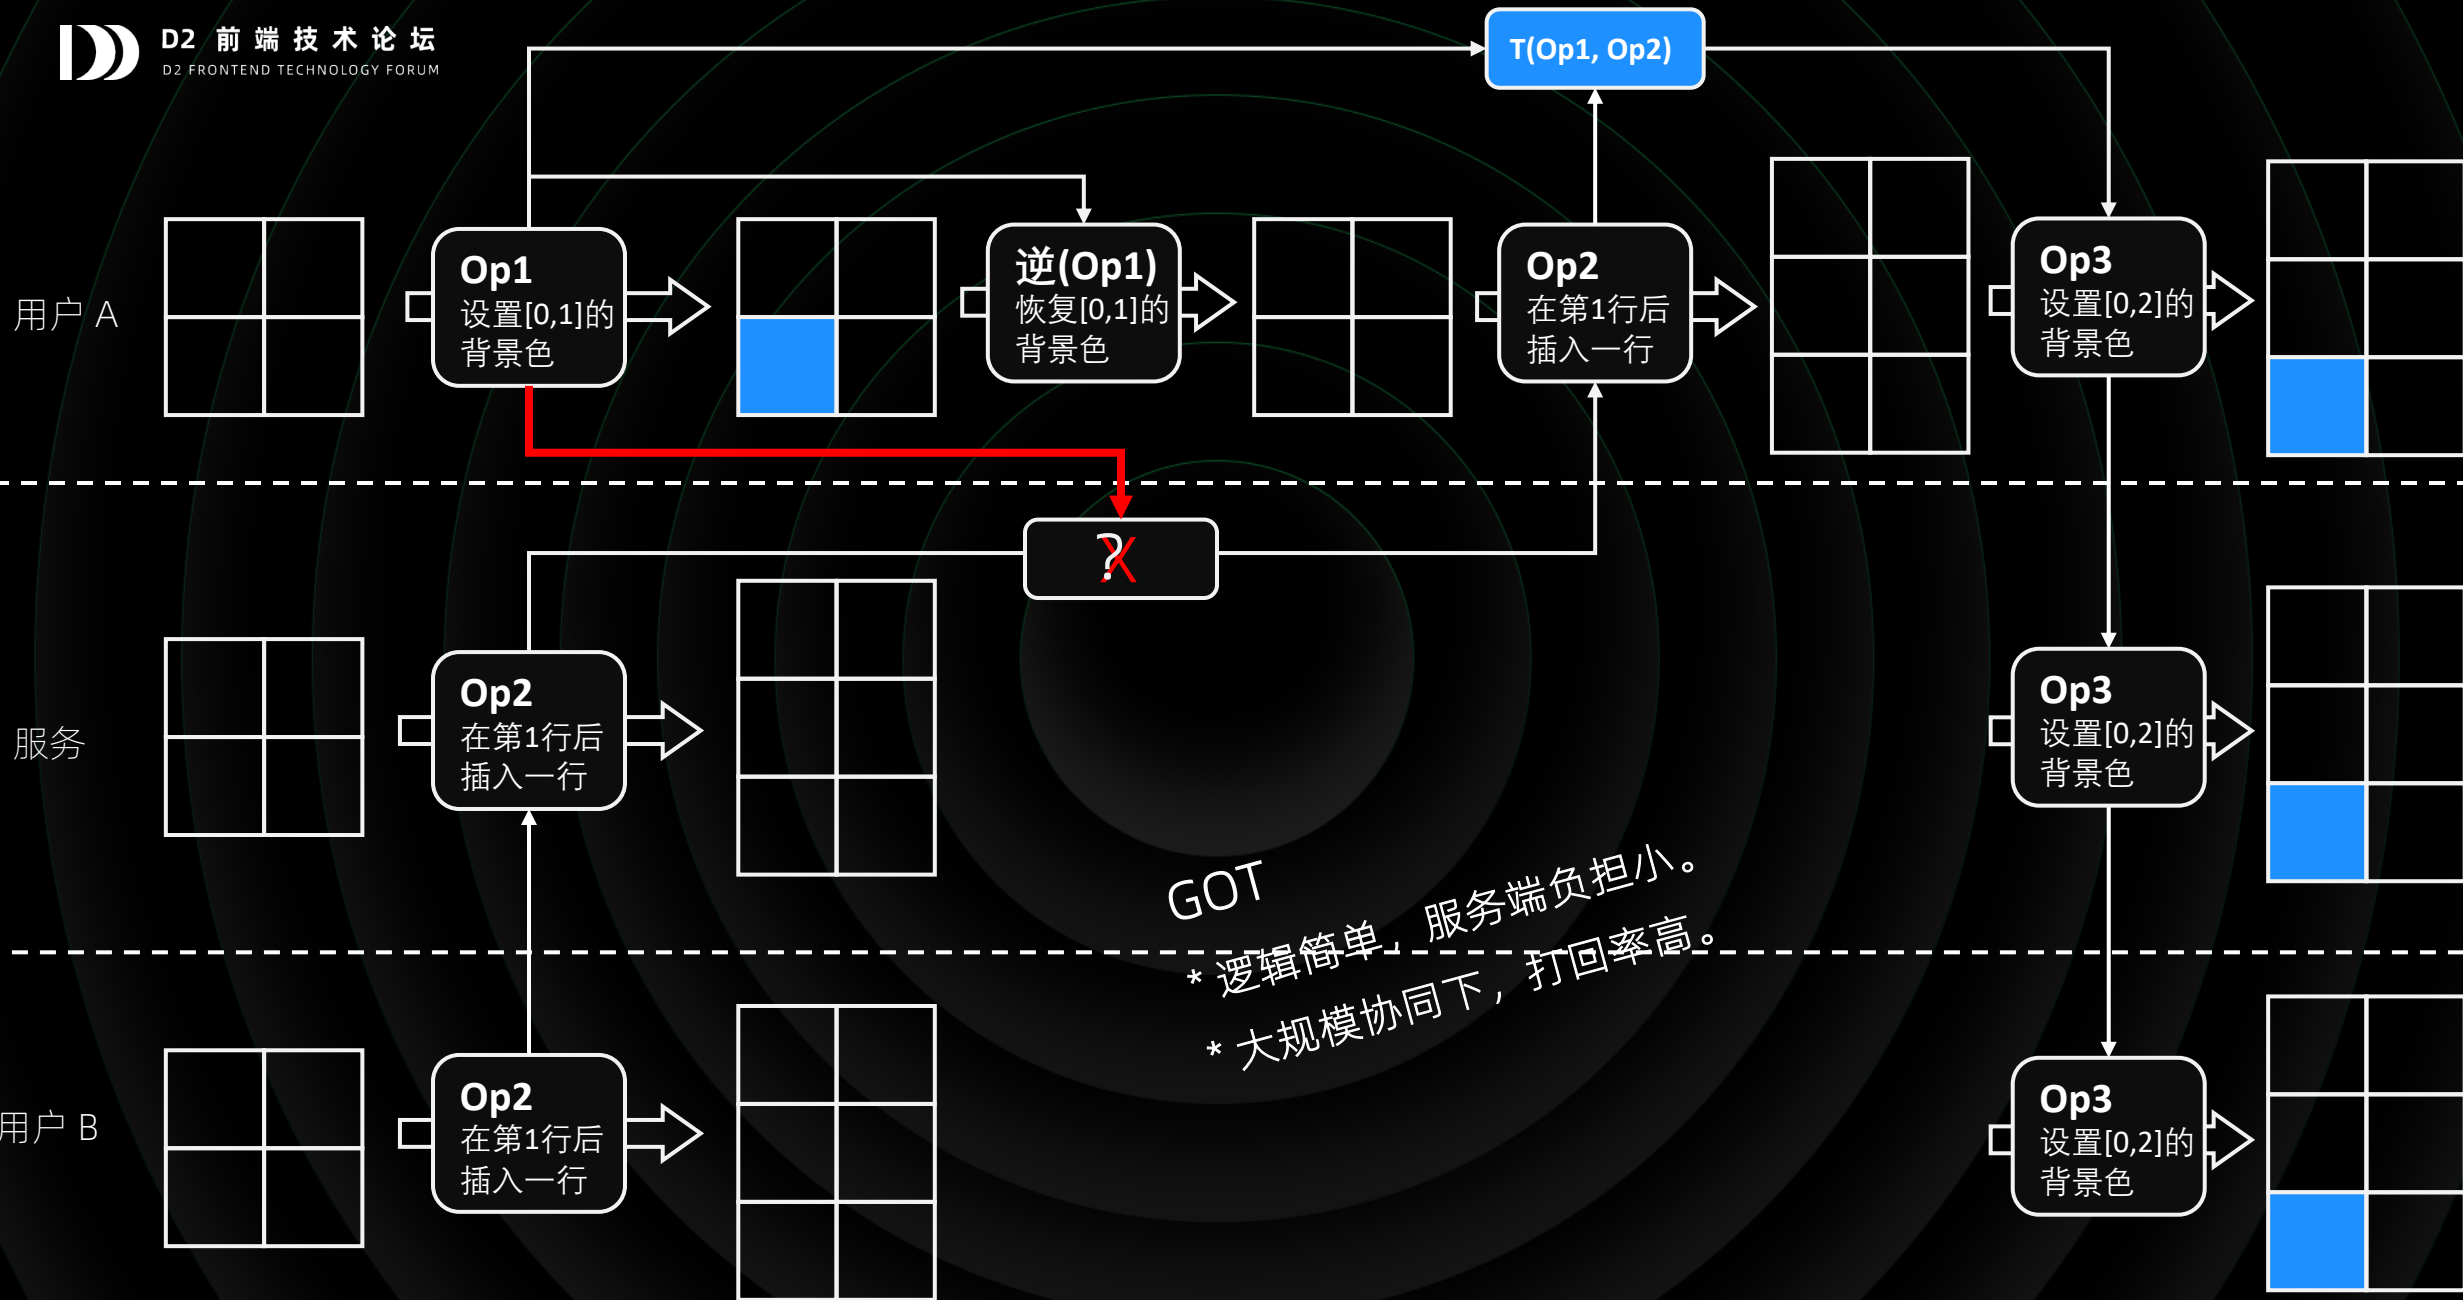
D2 前端技术论坛
D2 FRONTEND TECHNOLOGY FORUM

T(Op1, Op2)

用户 A

Op1
设置[0,1]的背景色

逆(Op1)
恢复[0,1]的背景色

Op2
在第1行后插入一行

Op3
设置[0,2]的背景色

?X

服务

Op2
在第1行后插入一行

Op3
设置[0,2]的背景色

GOT
* 逻辑简单，服务端负担小。
* 大规模协同下，打回率高。

用户 B

Op2
在第1行后插入一行

Op3
设置[0,2]的背景色